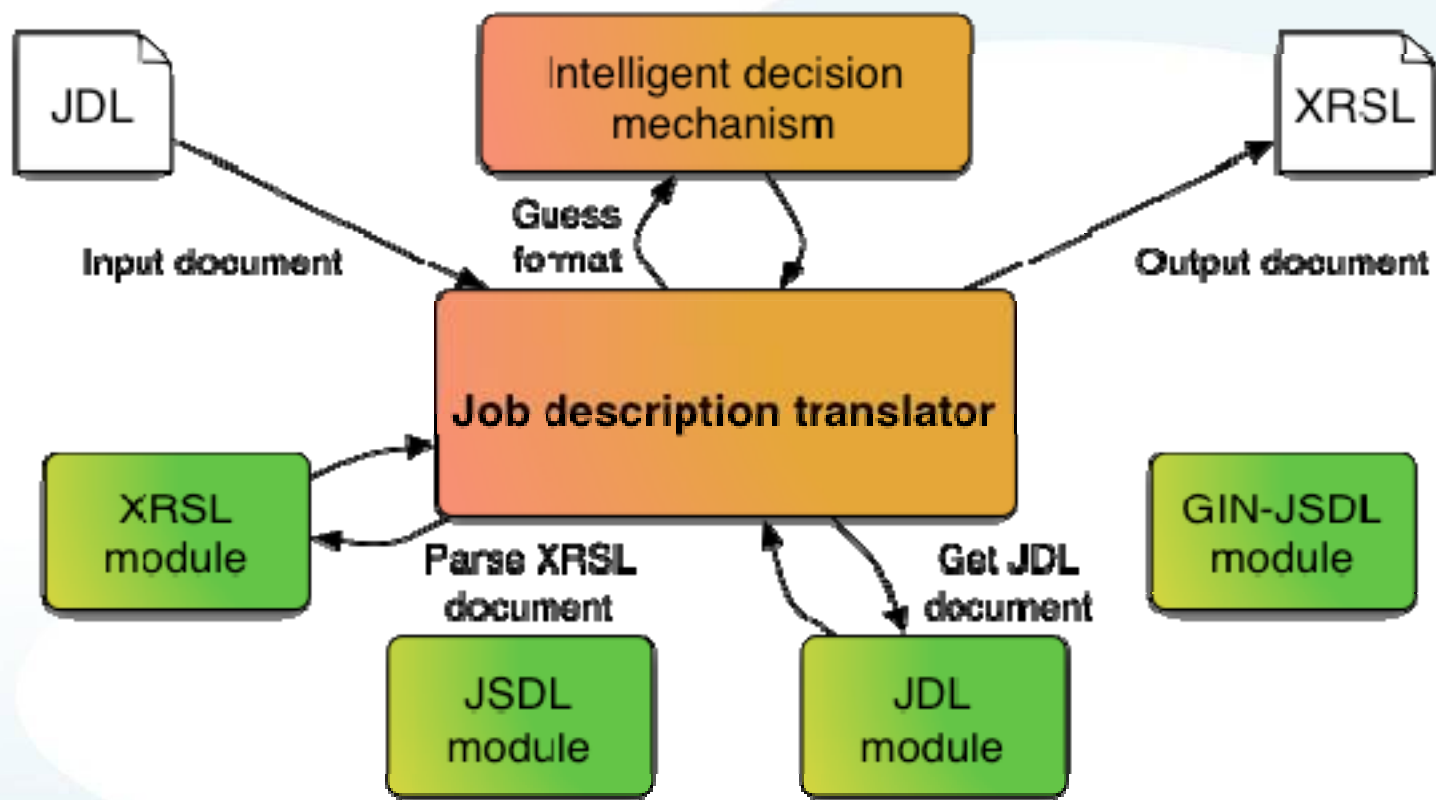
JDL

Intelligent decision mechanism

XRSL

Input document

Guess format

Output document

Job description translator

XRSL module

Parse XRSL document

Get JDL document

GIN-JSDL module

JSDL module

JDL module